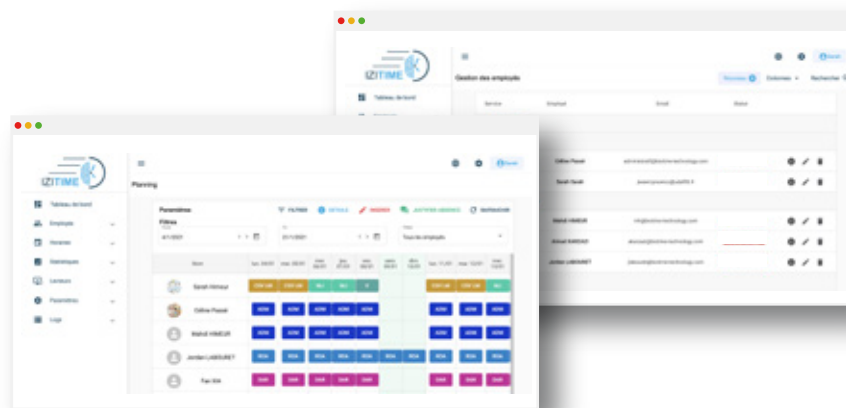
IZITIME

Tableau de bord

Gestion des employés

Service
Employé
Email
Statut

Céline Paoali

Sarah Garali

Mahdi HIMEUR

Arnaud SARDAD

Jordan LABOURET

IZITIME

Tableau de bord
Employés
Horaires
Statistiques
Lecteurs
Paramètres
Logs

Planning

Paramètres
FILTRER
DETAILS
ENDOSS
JUSTIFIER ABSENCE
RAFRAICHIR

Filtres
4/11/2021
23/11/2021
Tous les employés

Nom
Sarah Himeur
Céline Paoali
Mahdi HIMEUR
Jordan LABOURET
Fao IDA

ADM
ADM
ADM
ADM
ADM
REA
REA
REA
REA
DAR
DAR
DAR
DAR